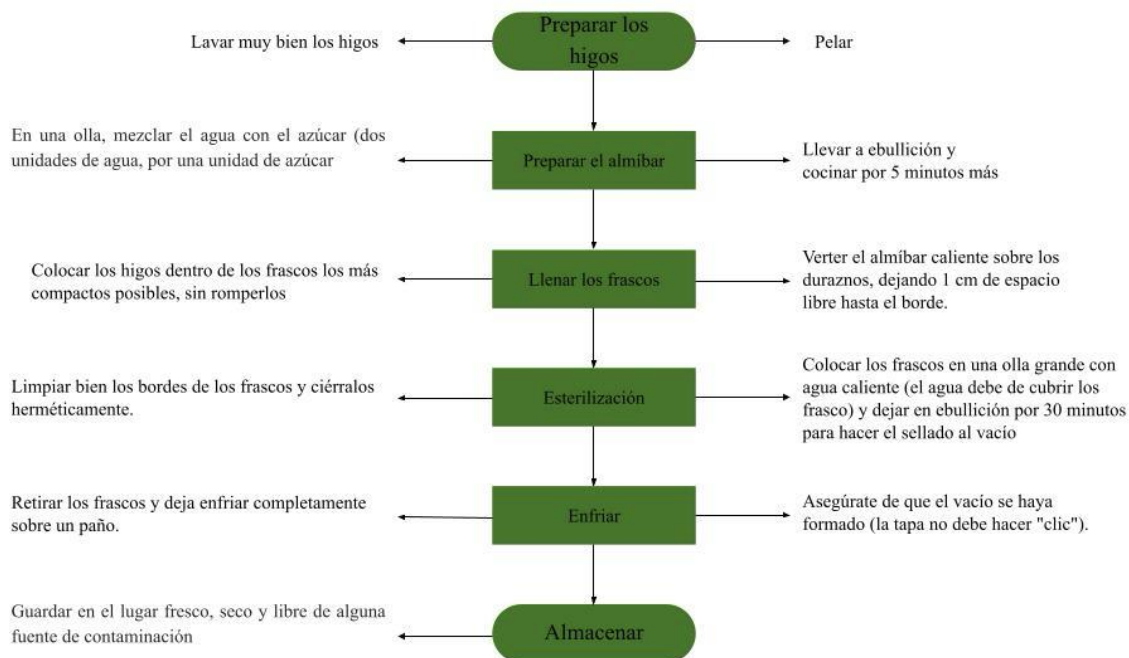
Lavar muy bien los higos

Preparar los higos

Pelar

En una olla, mezclar el agua con el azúcar (dos unidades de agua, por una unidad de azúcar

Preparar el almíbar

Llevar a ebullición y cocinar por 5 minutos más

Colocar los higos dentro de los frascos los más compactos posibles, sin romperlos

Llenar los frascos

Verter el almíbar caliente sobre los duraznos, dejando 1 cm de espacio libre hasta el borde.

Limpiar bien los bordes de los frascos y ciérralos herméticamente.

Esterilización

Colocar los frascos en una olla grande con agua caliente (el agua debe de cubrir los frasco) y dejar en ebullición por 30 minutos para hacer el sellado al vacío

Retirar los frascos y deja enfriar completamente sobre un paño.

Enfriar

Asegúrate de que el vacío se haya formado (la tapa no debe hacer "clic").

Guardar en el lugar fresco, seco y libre de alguna fuente de contaminación

Almacenar